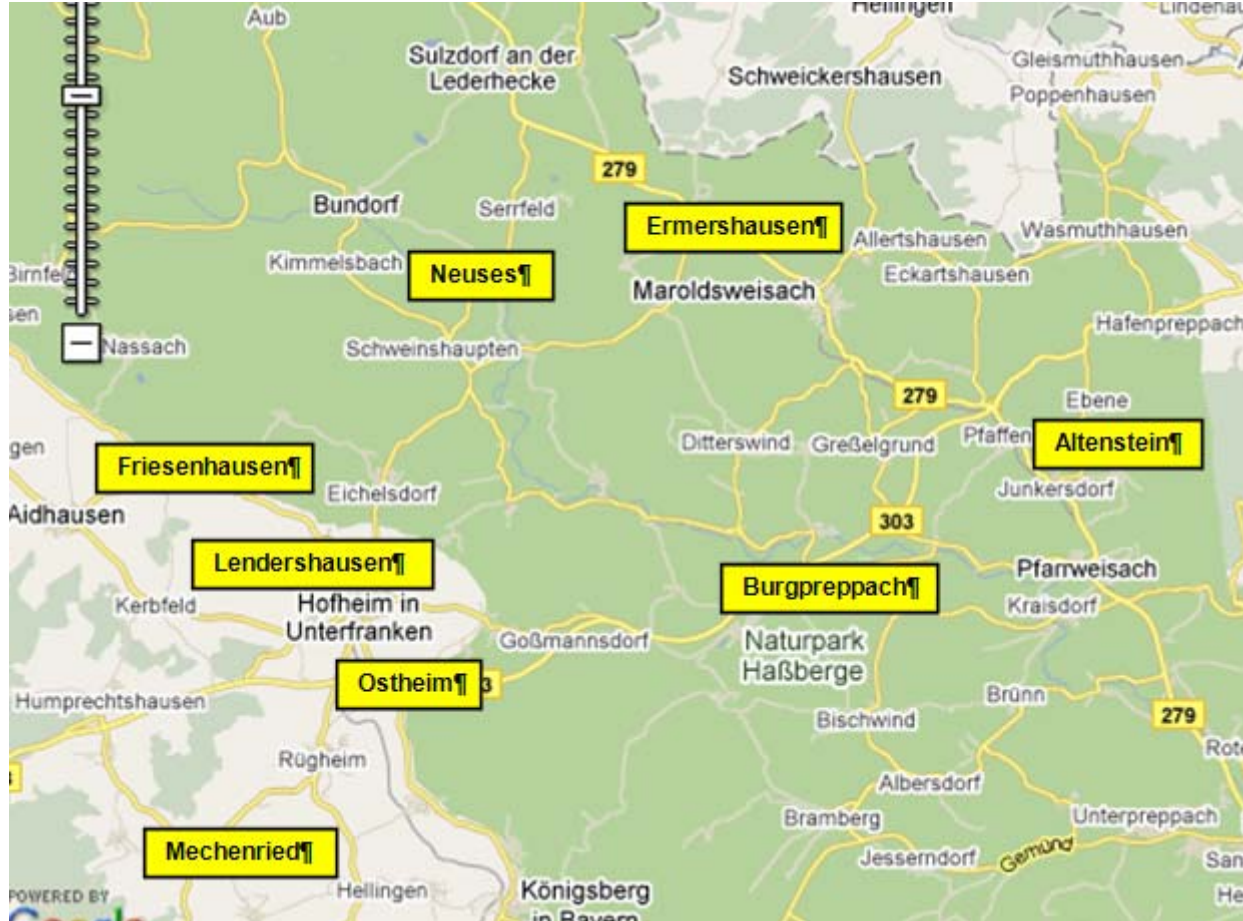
Aub
Hellingen
Lindenau
Sulzdorf an der Lederhecke
Schweickershausen
Gleismuthhausen
Poppenhausen
279
Bundorf
Serrfeld
Ermershausen¶
Allertshausen
Wasmuthhausen
Birnfeld
Kimmelsbach
Neuses¶
Maroldsweisach
Eckartshausen
sen
Nassach
Schweinshaupten
Hafenpreppach
279
Ebene
gen
Ditterswind
Greßelgrund
Pfaffen
Altenstein¶
Friesenhausen¶
Eichelsdorf
Junkersdorf
Aidhausen
303
Lendershausen¶
Pfarrweisach
Burgpreppach¶
Kerbfeld
Hofheim in Unterfranken
Kraisdorf
Goßmannsdorf
Naturpark Haßberge
Ostheim¶
3
Humprechtshausen
Brünn
Bischwind
279
Rote
Rügheim
Albersdorf
Bramberg
Unterpreppach
Mechenried¶
Jesserndorf
Gemünd
San
POWERED BY
Google
Hellingen
Königsberg in Bayern
He